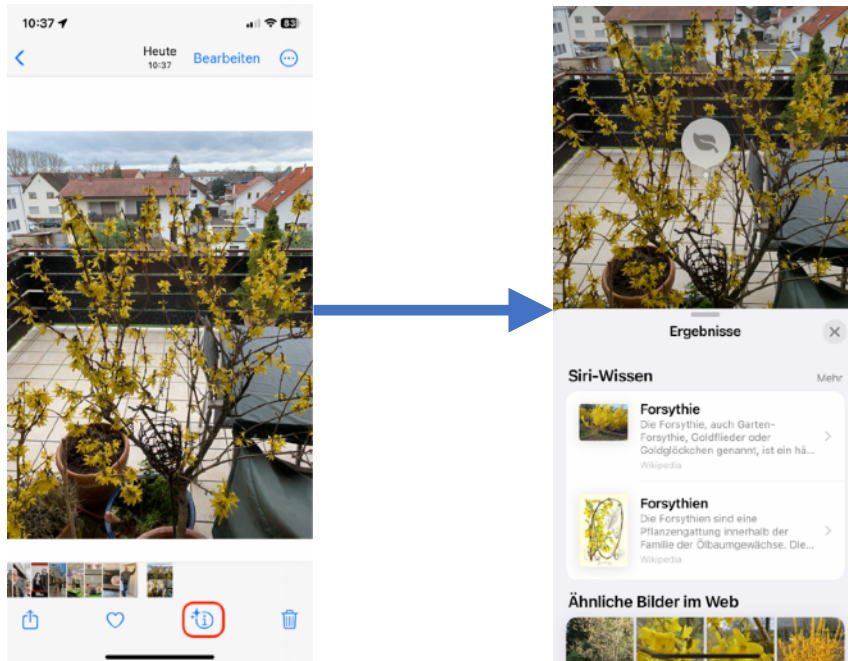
10:37

83

Heute
10:37

Bearbeiten

Ergebnisse

Siri-Wissen

Mehr

Forsythie
Die Forsythie, auch Garten-Forsythie, Goldflieder oder Goldglöckchen genannt, ist ein hä...
Wikipedia

Forsythien
Die Forsythien sind eine Pflanzengattung innerhalb der Familie der Ölbaumgewächse. Die...
Wikipedia

Ähnliche Bilder im Web